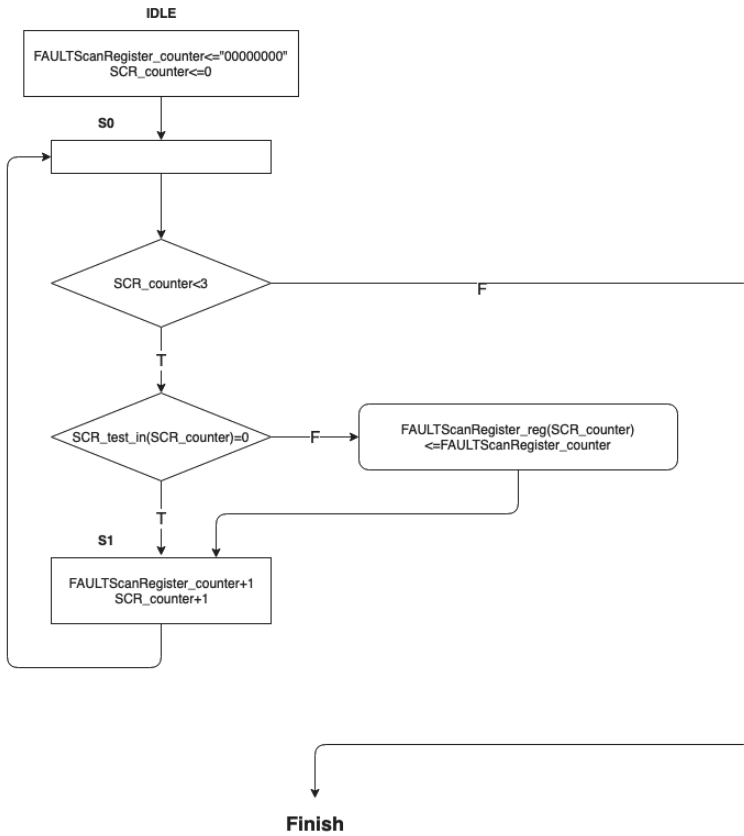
IDLE

FAULTScanRegister_counter<="00000000"
SCR_counter<=0

S0

SCR_counter<3

F

T

SCR_test_in(SCR_counter)=0

F

FAULTScanRegister_reg(SCR_counter)
<=FAULTScanRegister_counter

T

S1

FAULTScanRegister_counter+1
SCR_counter+1

Finish